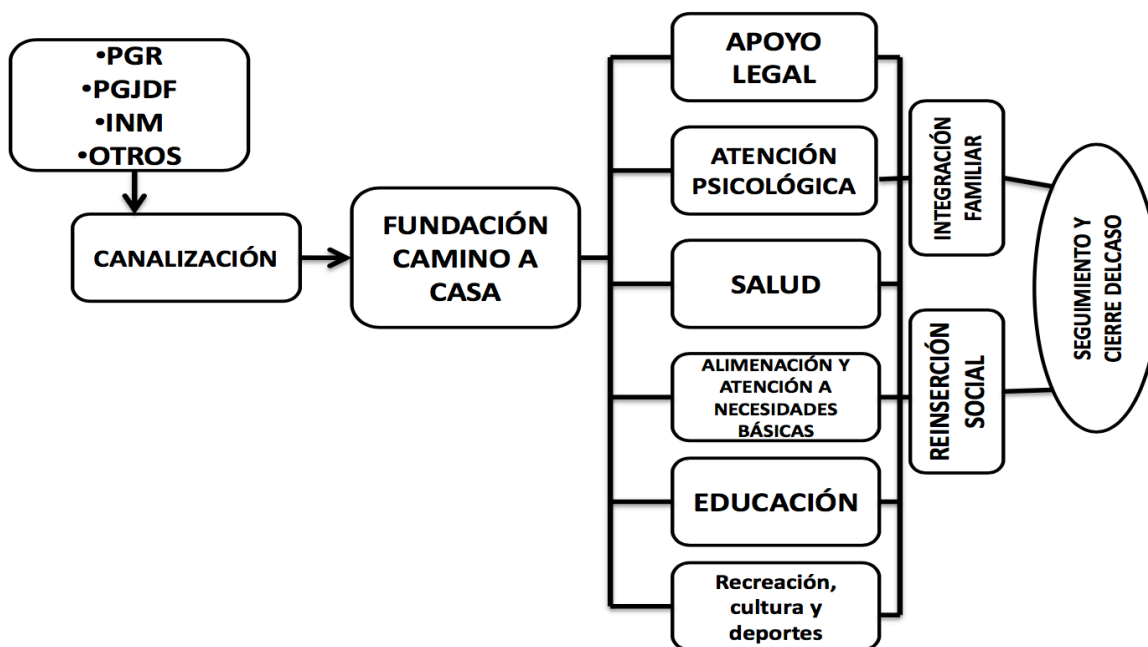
•PGR
•PGJDF
•INM
•OTROS

CANALIZACIÓN

FUNDACIÓN CAMINO A CASA

APOYO LEGAL

ATENCIÓN PSICOLÓGICA

SALUD

ALIMENACIÓN Y ATENCIÓN A NECESIDADES BÁSICAS

EDUCACIÓN

Recreación, cultura y deportes

INTEGRACIÓN FAMILIAR

REINSERCIÓN SOCIAL

SEGUIMIENTO Y CIERRE DELCASO